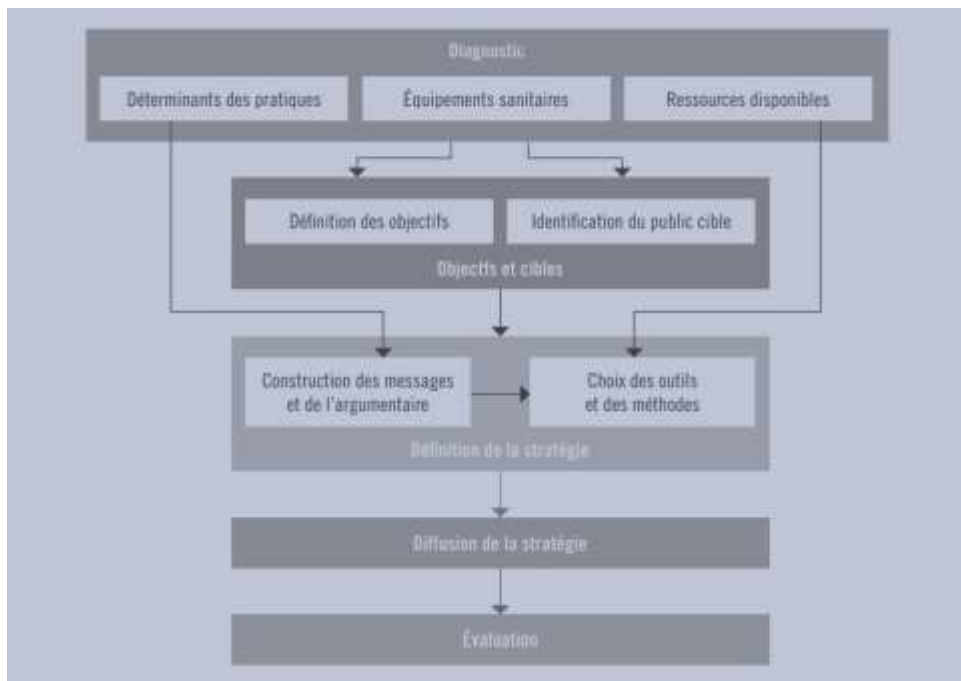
Diagnostic

Déterminants des pratiques

Équipements sanitaires

Ressources disponibles

Définition des objectifs

Identification du public cible

Objectfs et cibles

Construction des messages et de l'argumentaire

Choix des outils et des méthodes

Définition de la stratégie

Diffusion de la stratégie

Évaluation